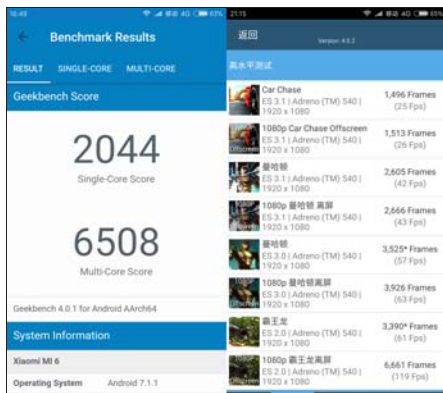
15:45

Benchmark Results

RESULT SINGLE-CORE MULTI-CORE

Geekbench Score

2044
Single-Core Score

6508
Multi-Core Score

Geekbench 4.0.1 for Android AArch64

System Information

Xiaomi MI 6

Operating System Android 7.1.1

21:15

返回

Version 4.5.2

高水平测试

| Test | Frames |
|---|---|
| Car Chase ES 3.1 \| Adreno (TM) 540 \| 1920 x 1080 | 1,496 Frames (25 Fps) |
| 1080p Car Chase Offscreen ES 3.1 \| Adreno (TM) 540 \| 1920 x 1080 | 1,513 Frames (26 Fps) |
| 曼哈顿 ES 3.1 \| Adreno (TM) 540 \| 1920 x 1080 | 2,605 Frames (42 Fps) |
| 1080p 曼哈顿 离屏 ES 3.1 \| Adreno (TM) 540 \| 1920 x 1080 | 2,666 Frames (43 Fps) |
| 曼哈顿 ES 3.0 \| Adreno (TM) 540 \| 1920 x 1080 | 3,525* Frames (57 Fps) |
| 1080p 曼哈顿离屏 ES 3.0 \| Adreno (TM) 540 \| 1920 x 1080 | 3,926 Frames (63 Fps) |
| 霸王龙 ES 2.0 \| Adreno (TM) 540 \| 1920 x 1080 | 3,390* Frames (61 Fps) |
| 1080p 霸王龙离屏 ES 2.0 \| Adreno (TM) 540 \| 1920 x 1080 | 6,661 Frames (119 Fps) |